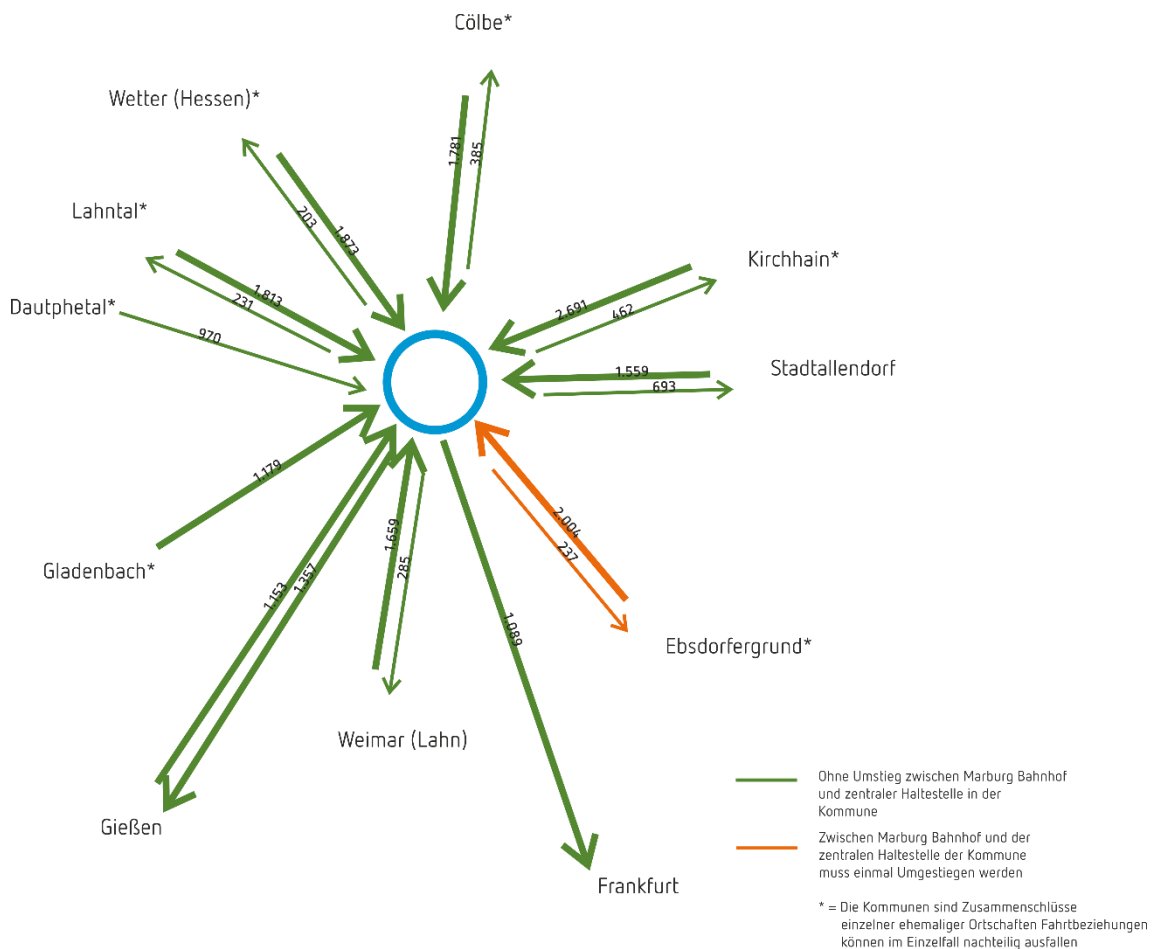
Cölbe*

Wetter (Hessen)*

Lahntal*

Dautphetal*

Kirchhain*

Stadtallendorf

Gladenbach*

Ebsdorfergrund*

Weimar (Lahn)

Gießen

Frankfurt

1.781

385

203

1.873

1.813

231

970

2.691

462

1.559

693

1.179

2.006

237

1.659

285

1.153

1.357

1.089

Ohne Umstieg zwischen Marburg Bahnhof und zentraler Haltestelle in der Kommune

Zwischen Marburg Bahnhof und der zentralen Haltestelle der Kommune muss einmal Umgestiegen werden

* = Die Kommunen sind Zusammenschlüsse einzelner ehemaliger Ortschaften Fahrtbeziehungen können im Einzelfall nachteilig ausfallen